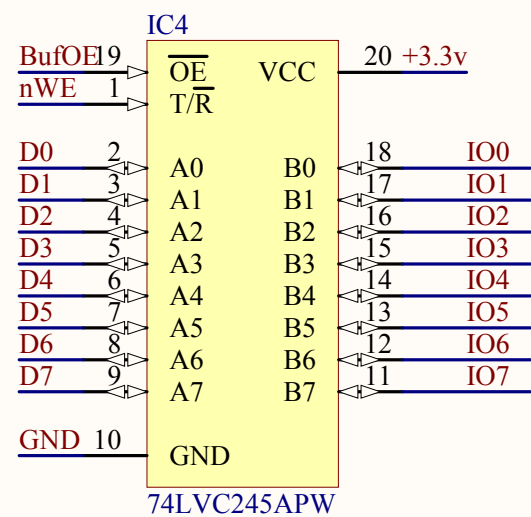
IC4

BufOE 19 $\overline{OE}$
nWE 1 T/$\overline{R}$
VCC 20 +3.3v

D0 2 A0
D1 3 A1
D2 4 A2
D3 5 A3
D4 6 A4
D5 7 A5
D6 8 A6
D7 9 A7

B0 18 IO0
B1 17 IO1
B2 16 IO2
B3 15 IO3
B4 14 IO4
B5 13 IO5
B6 12 IO6
B7 11 IO7

GND 10 GND

74LVC245APW